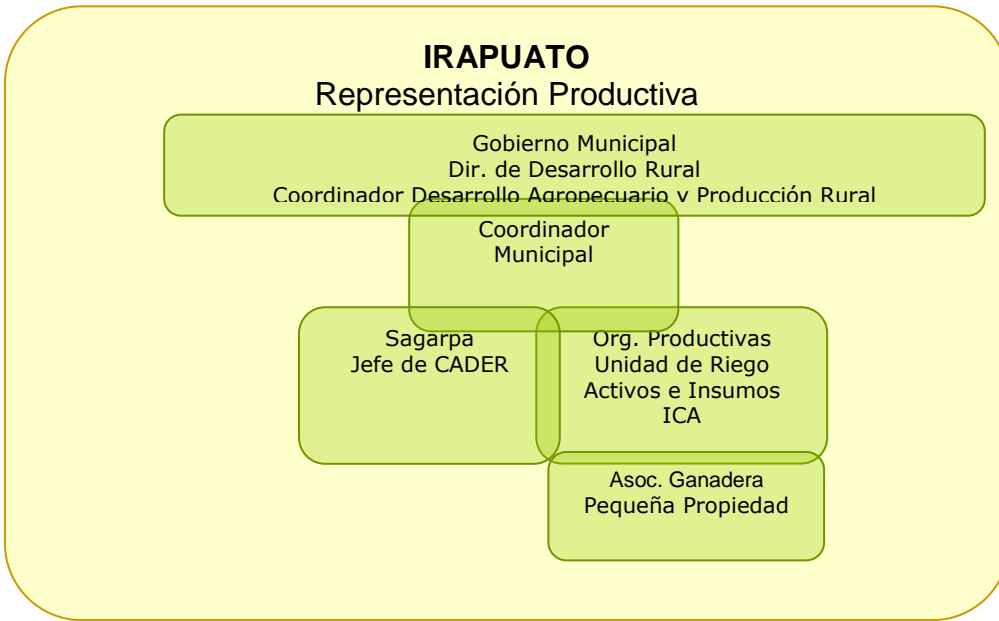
IRAPUATO
Representación Productiva

Gobierno Municipal
Dir. de Desarrollo Rural
Coordinador Desarrollo Agropecuario y Producción Rural

Coordinador
Municipal

Sagarpa
Jefe de CADER

Org. Productivas
Unidad de Riego
Activos e Insumos
ICA

Asoc. Ganadera
Pequeña Propiedad